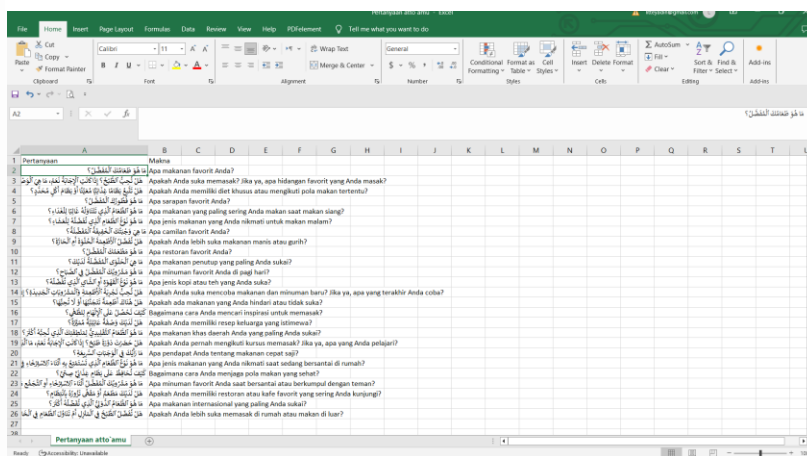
Pertanyaan atto amu - Excel

File Home Insert Page Layout Formulas Data Review View Help PDFelement Tell me what you want to do

Paste Cut Copy Format Painter Clipboard Calibri 11 Font Wrap Text Merge & Center Alignment General Number Conditional Formatting Format as Table Cell Styles Styles Insert Delete Format Cells AutoSum Fill Clear Sort & Filter Find & Select Editing Add-ins Add-ins

A2 fx ما هو طعامك المفضل؟

| | A | B |
|---|---|---|
| 1 | Pertanyaan | Makna |
| 2 | ما هو طعامك المفضل؟ | Apa makanan favorit Anda? |
| 3 | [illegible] | Apakah Anda suka memasak? Jika ya, apa hidangan favorit yang Anda masak? |
| 4 | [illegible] | Apakah Anda memiliki diet khusus atau mengikuti pola makan tertentu? |
| 5 | ما هو فطورك المفضل؟ | Apa sarapan favorit Anda? |
| 6 | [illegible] | Apa makanan yang paling sering Anda makan saat makan siang? |
| 7 | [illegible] | Apa jenis makanan yang Anda nikmati untuk makan malam? |
| 8 | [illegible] | Apa camilan favorit Anda? |
| 9 | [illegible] | Apakah Anda lebih suka makanan manis atau gurih? |
| 10 | ما هو مطعمك المفضل؟ | Apa restoran favorit Anda? |
| 11 | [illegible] | Apa makanan penutup yang paling Anda sukai? |
| 12 | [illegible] | Apa minuman favorit Anda di pagi hari? |
| 13 | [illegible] | Apa jenis kopi atau teh yang Anda suka? |
| 14 | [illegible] | Apakah Anda suka mencoba makanan dan minuman baru? Jika ya, apa yang terakhir Anda coba? |
| 15 | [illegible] | Apakah ada makanan yang Anda hindari atau tidak suka? |
| 16 | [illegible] | Bagaimana cara Anda mencari inspirasi untuk memasak? |
| 17 | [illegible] | Apakah Anda memiliki resep keluarga yang istimewa? |
| 18 | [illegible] | Apa makanan khas daerah Anda yang paling Anda sukai? |
| 19 | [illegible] | Apakah Anda pernah mengikuti kursus memasak? Jika ya, apa yang Anda pelajari? |
| 20 | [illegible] | Apa pendapat Anda tentang makanan cepat saji? |
| 21 | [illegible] | Apa jenis makanan yang Anda nikmati saat sedang bersantai di rumah? |
| 22 | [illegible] | Bagaimana cara Anda menjaga pola makan yang sehat? |
| 23 | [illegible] | Apa minuman favorit Anda saat bersantai atau berkumpul dengan teman? |
| 24 | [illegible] | Apakah Anda memiliki restoran atau kafe favorit yang sering Anda kunjungi? |
| 25 | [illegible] | Apa makanan internasional yang paling Anda sukai? |
| 26 | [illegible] | Apakah Anda lebih suka memasak di rumah atau makan di luar? |
| 27 | | |
| 28 | | |

Pertanyaan atto`amu

Ready Accessibility: Unavailable